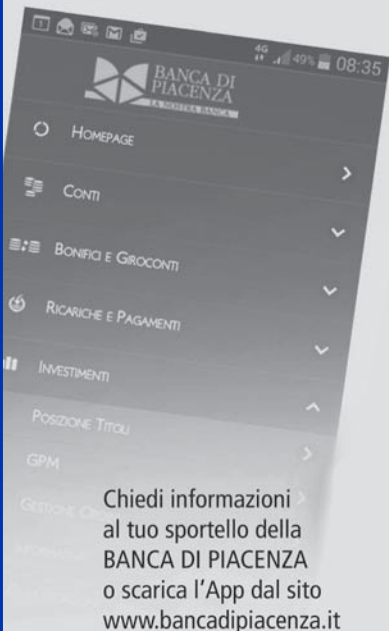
4G 49% 08:35

BANCA DI PIACENZA
LA NOSTRA BANCA

HOMEPAGE

CONTI

BONIFICI E GIROCONTI

RICARICHE E PAGAMENTI

INVESTIMENTI

POSIZIONE TITOLI

GPM

GESTIONE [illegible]

INFORMATIVA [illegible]

Chiedi informazioni al tuo sportello della BANCA DI PIACENZA o scarica l'App dal sito www.bancadipiacenza.it